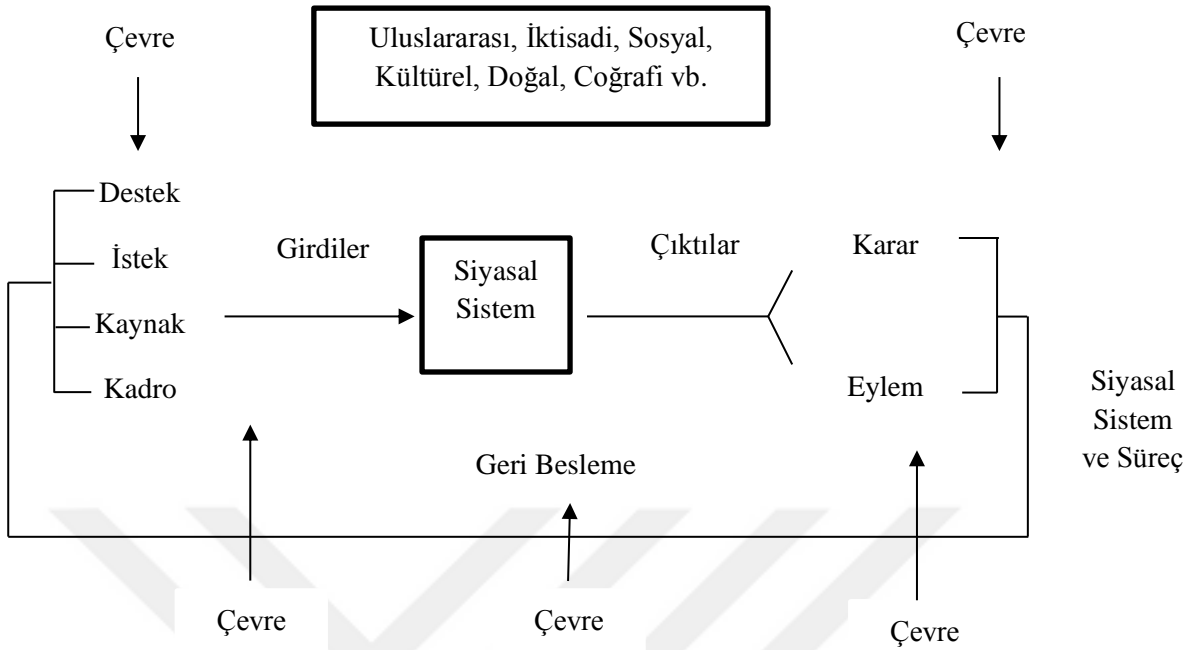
Çevre

Uluslararası, İktisadi, Sosyal, Kültürel, Doğal, Coğrafi vb.

Çevre

Destek

İstek

Kaynak

Kadro

Girdiler

Siyasal Sistem

Çıktılar

Karar

Eylem

Siyasal Sistem ve Süreç

Geri Besleme

Çevre

Çevre

Çevre